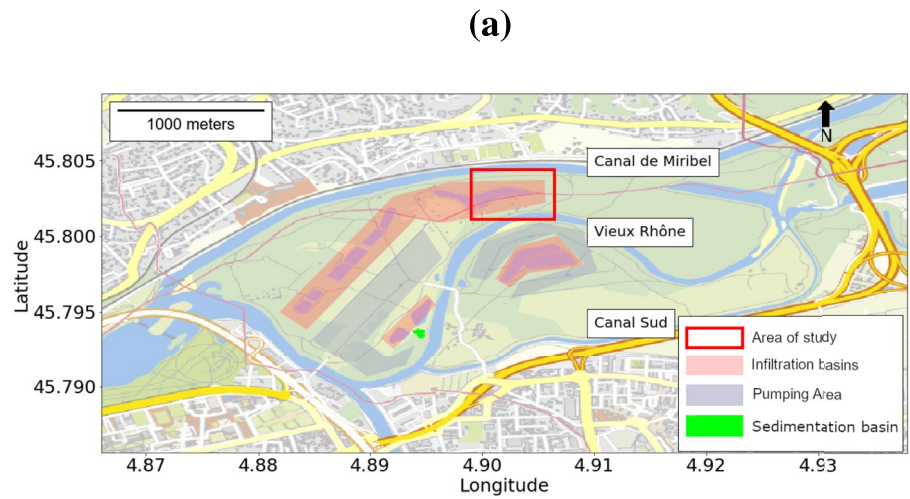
(a)

1000 meters

N

Canal de Miribel

Vieux Rhône

Canal Sud

Area of study

Infiltration basins

Pumping Area

Sedimentation basin

45.805

45.800

45.795

45.790

Latitude

4.87

4.88

4.89

4.90

4.91

4.92

4.93

Longitude